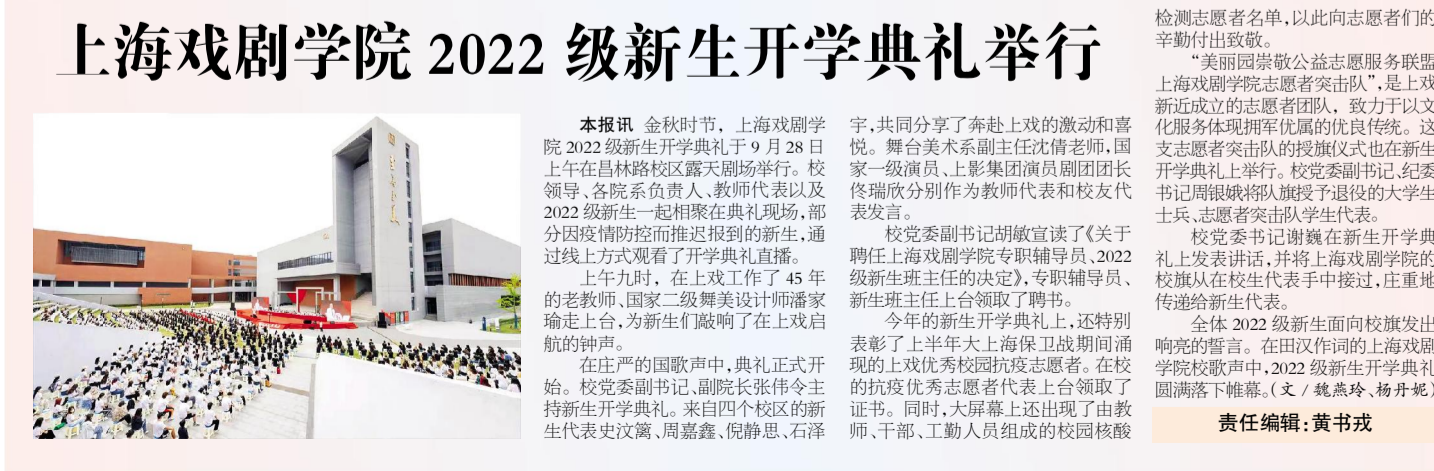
上海戏剧学院 2022 级新生开学典礼举行

本报讯 金秋时节，上海戏剧学院 2022 级新生开学典礼于 9 月 28 日上午在昌林路校区露天剧场举行。校领导、各院系负责人、教师代表以及 2022 级新生一起相聚在典礼现场，部分因疫情防控而推迟报到的新生，通过线上方式观看了开学典礼直播。

上午九时，在上戏工作了 45 年的老教师、国家二级舞美设计师潘家瑜走上台，为新生们敲响了在上戏启航的钟声。

在庄严的国歌声中，典礼正式开始。校党委副书记、副院长张伟令主持新生开学典礼。来自四个校区的新生代表史汶篱、周嘉鑫、倪静思、石泽宇，共同分享了奔赴上戏的激动和喜悦。舞台美术系副主任沈倩老师，国家一级演员、上影集团演员剧团团长佟瑞欣分别作为教师代表和校友代表发言。

校党委副书记胡敏宣读了《关于聘任上海戏剧学院专职辅导员、2022 级新生班主任的决定》，专职辅导员、新生班主任上台领取了聘书。

今年的新生开学典礼上，还特别表彰了上半年大上海保卫战期间涌现的上戏优秀校园抗疫志愿者。在校的抗疫优秀志愿者代表上台领取了证书。同时，大屏幕上还出现了由教师、干部、工勤人员组成的校园核酸检测志愿者名单，以此向志愿者们的辛勤付出致敬。

"美丽园崇敬公益志愿服务联盟上海戏剧学院志愿者突击队"，是上戏新近成立的志愿者团队，致力于以文化服务体现拥军优属的优良传统。这支志愿者突击队的授旗仪式也在新生开学典礼上举行。校党委副书记、纪委书记周银娥将队旗授予退役的大学生士兵、志愿者突击队学生代表。

校党委书记谢巍在新生开学典礼上发表讲话，并将上海戏剧学院的校旗从在校生代表手中接过，庄重地传递给新生代表。

全体 2022 级新生面向校旗发出响亮的誓言。在田汉作词的上海戏剧学院校歌声中，2022 级新生开学典礼圆满落下帷幕。(文 / 魏燕玲、杨丹妮)

责任编辑：黄书戎